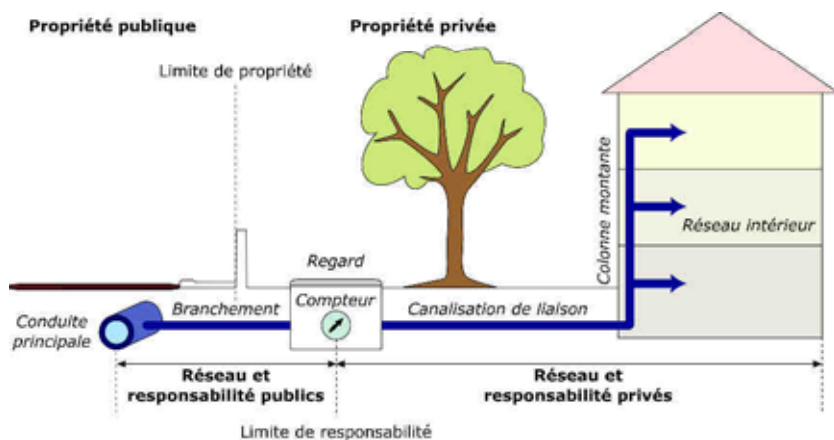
Propriété publique

Propriété privée

Limite de propriété

Regard

Colonne montante

Réseau intérieur

Branchement

Compteur

Canalisation de liaison

Conduite principale

Réseau et responsabilité publics

Réseau et responsabilité privés

Limite de responsabilité